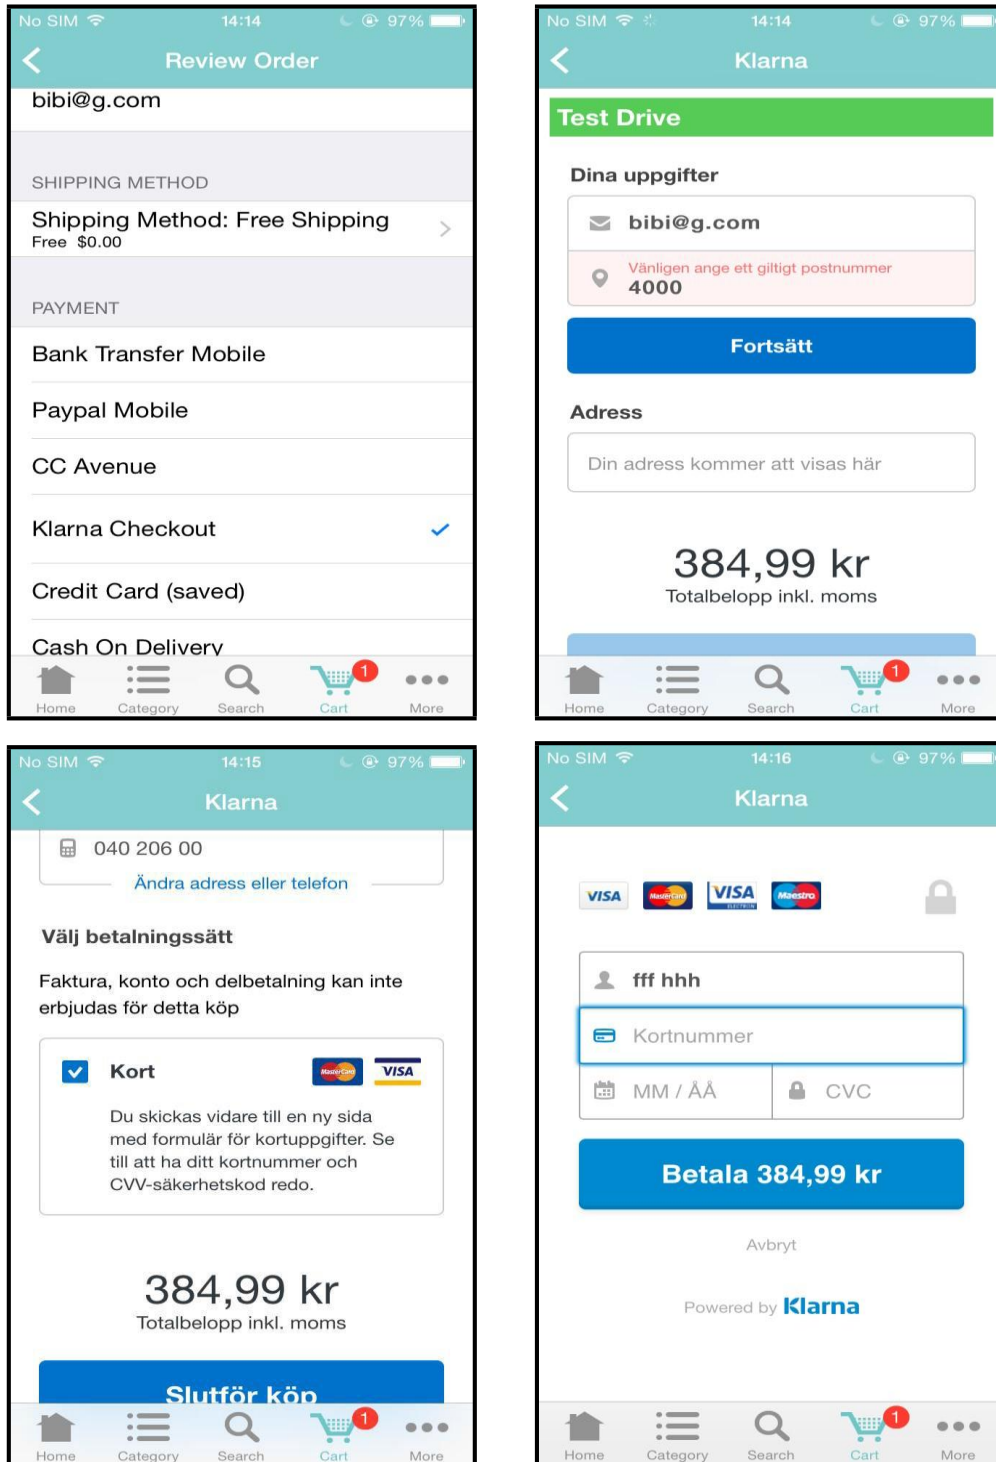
No SIM 14:14 97%

Review Order

bibi@g.com

SHIPPING METHOD

Shipping Method: Free Shipping
Free $0.00

PAYMENT

Bank Transfer Mobile

Paypal Mobile

CC Avenue

Klarna Checkout

Credit Card (saved)

Cash On Delivery

Home Category Search 1 Cart More

No SIM 14:14 97%

Klarna

Test Drive

Dina uppgifter

bibi@g.com

Vänligen ange ett giltigt postnummer
4000

Fortsätt

Adress

Din adress kommer att visas här

384,99 kr
Totalbelopp inkl. moms

Home Category Search 1 Cart More

No SIM 14:15 97%

Klarna

040 206 00

Ändra adress eller telefon

Välj betalningssätt

Faktura, konto och delbetalning kan inte erbjudas för detta köp

Kort

VISA

Du skickas vidare till en ny sida med formulär för kortuppgifter. Se till att ha ditt kortnummer och CVV-säkerhetskod redo.

384,99 kr
Totalbelopp inkl. moms

Slutför köp

Home Category Search 1 Cart More

No SIM 14:16 97%

Klarna

VISA MasterCard VISA Maestro

fff hhh

Kortnummer

MM / ÅÅ CVC

Betala 384,99 kr

Avbryt

Powered by Klarna

Home Category Search 1 Cart More